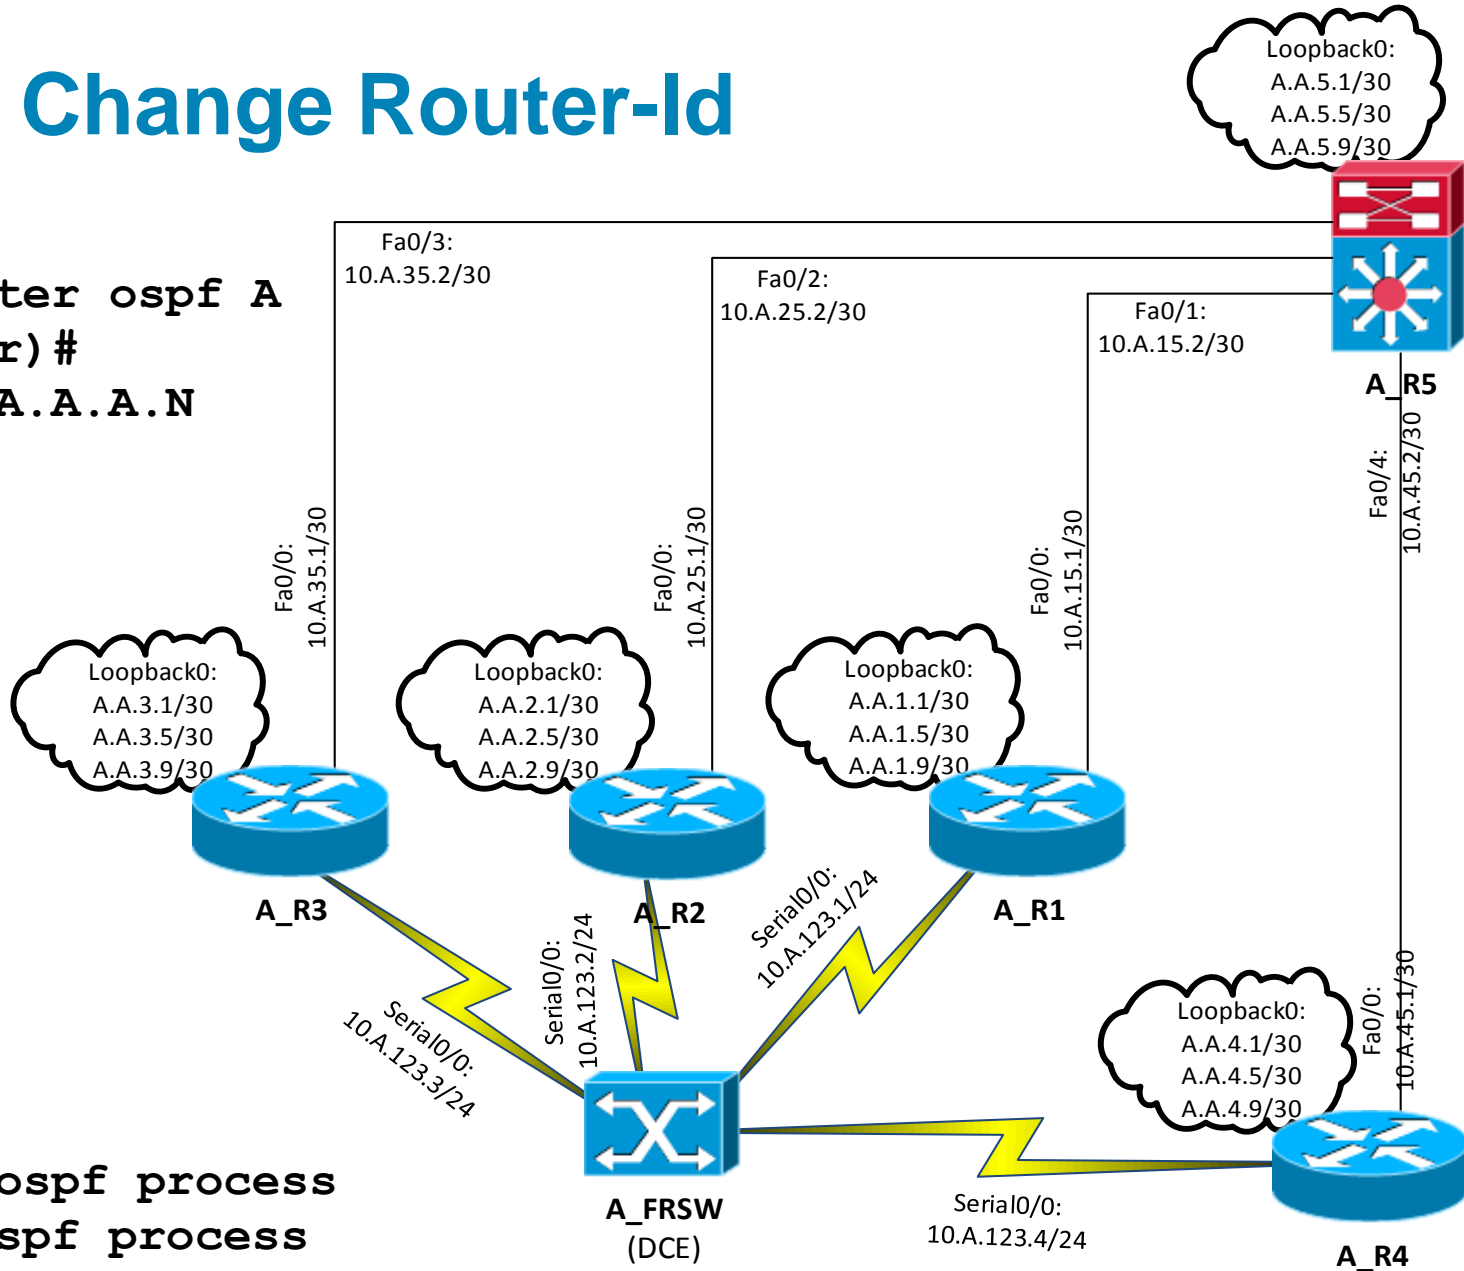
Change Router-Id

ter ospf A
r)#
A.A.A.N

ospf process
spf process

Loopback0:
A.A.5.1/30
A.A.5.5/30
A.A.5.9/30

Fa0/3:
10.A.35.2/30

Fa0/2:
10.A.25.2/30

Fa0/1:
10.A.15.2/30

A_R5

Fa0/4:
10.A.45.2/30

Fa0/0:
10.A.35.1/30

Fa0/0:
10.A.25.1/30

Fa0/0:
10.A.15.1/30

Loopback0:
A.A.3.1/30
A.A.3.5/30
A.A.3.9/30

Loopback0:
A.A.2.1/30
A.A.2.5/30
A.A.2.9/30

Loopback0:
A.A.1.1/30
A.A.1.5/30
A.A.1.9/30

A_R3

A_R2

A_R1

Serial0/0:
10.A.123.2/24

Serial0/0:
10.A.123.1/24

Serial0/0:
10.A.123.3/24

Loopback0:
A.A.4.1/30
A.A.4.5/30
A.A.4.9/30

Fa0/0:
10.A.45.1/30

A_FRSW
(DCE)

Serial0/0:
10.A.123.4/24

A_R4